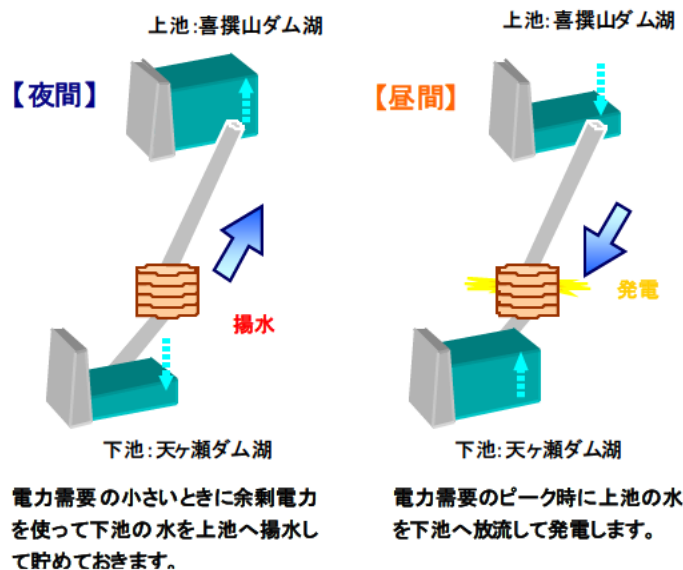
上池:喜撰山ダム湖

【夜間】

揚水

下池:天ヶ瀬ダム湖

電力需要の小さいときに余剰電力を使って下池の水を上池へ揚水して貯めておきます。

上池:喜撰山ダム湖

【昼間】

発電

下池:天ヶ瀬ダム湖

電力需要のピーク時に上池の水を下池へ放流して発電します。